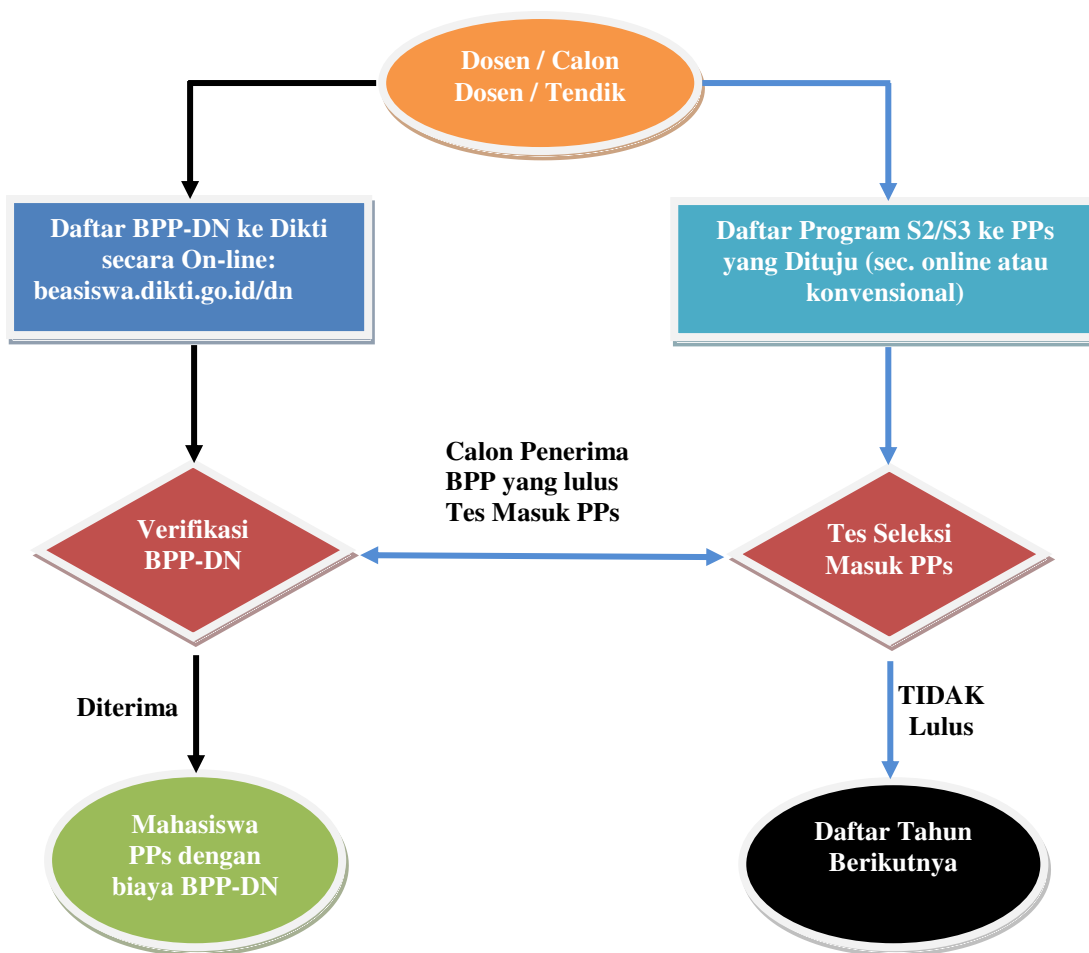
Dosen / Calon Dosen / Tendik

Daftar BPP-DN ke Dikti secara On-line: beasiswa.dikti.go.id/dn

Daftar Program S2/S3 ke PPs yang Dituju (sec. online atau konvensional)

Calon Penerima BPP yang lulus Tes Masuk PPs

Verifikasi BPP-DN

Tes Seleksi Masuk PPs

Diterima

TIDAK Lulus

Mahasiswa PPs dengan biaya BPP-DN

Daftar Tahun Berikutnya